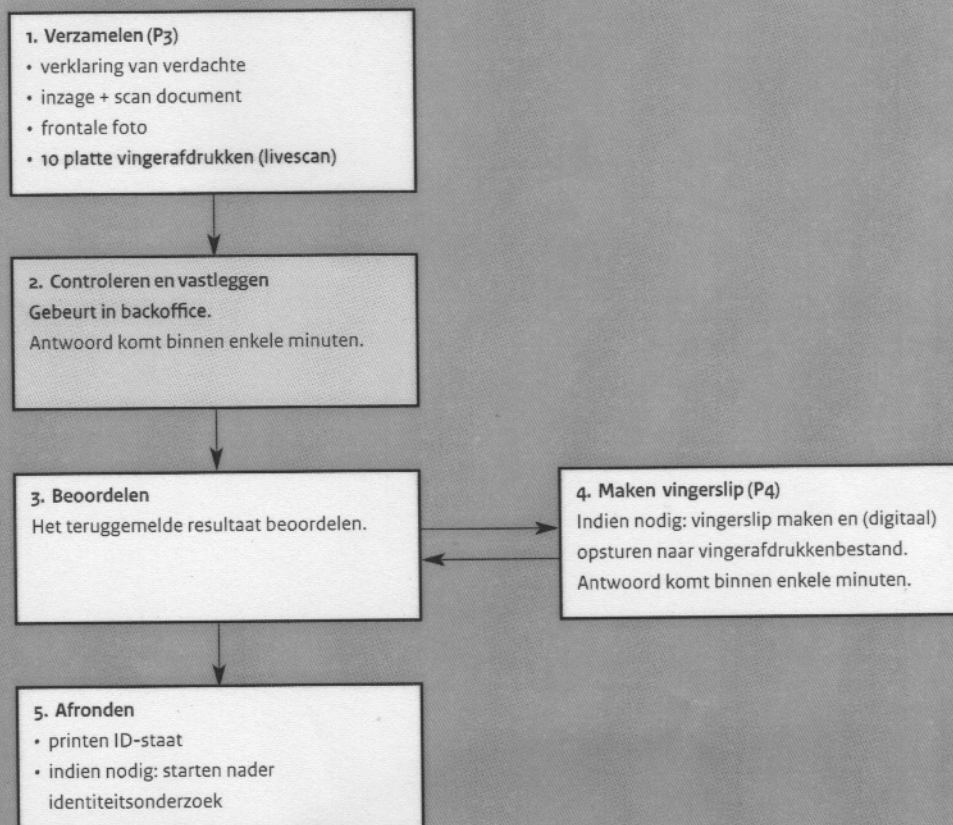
1. Verzamelen (P3)
• verklaring van verdachte
• inzage + scan document
• frontale foto
• 10 platte vingerafdrukken (livescan)

2. Controleren en vastleggen
Gebeurt in backoffice.
Antwoord komt binnen enkele minuten.

3. Beoordelen
Het teruggemelde resultaat beoordelen.

4. Maken vingerslip (P4)
Indien nodig: vingerslip maken en (digitaal) opsturen naar vingerafdrukkenbestand.
Antwoord komt binnen enkele minuten.

5. Afronden
• printen ID-staat
• indien nodig: starten nader identiteitsonderzoek